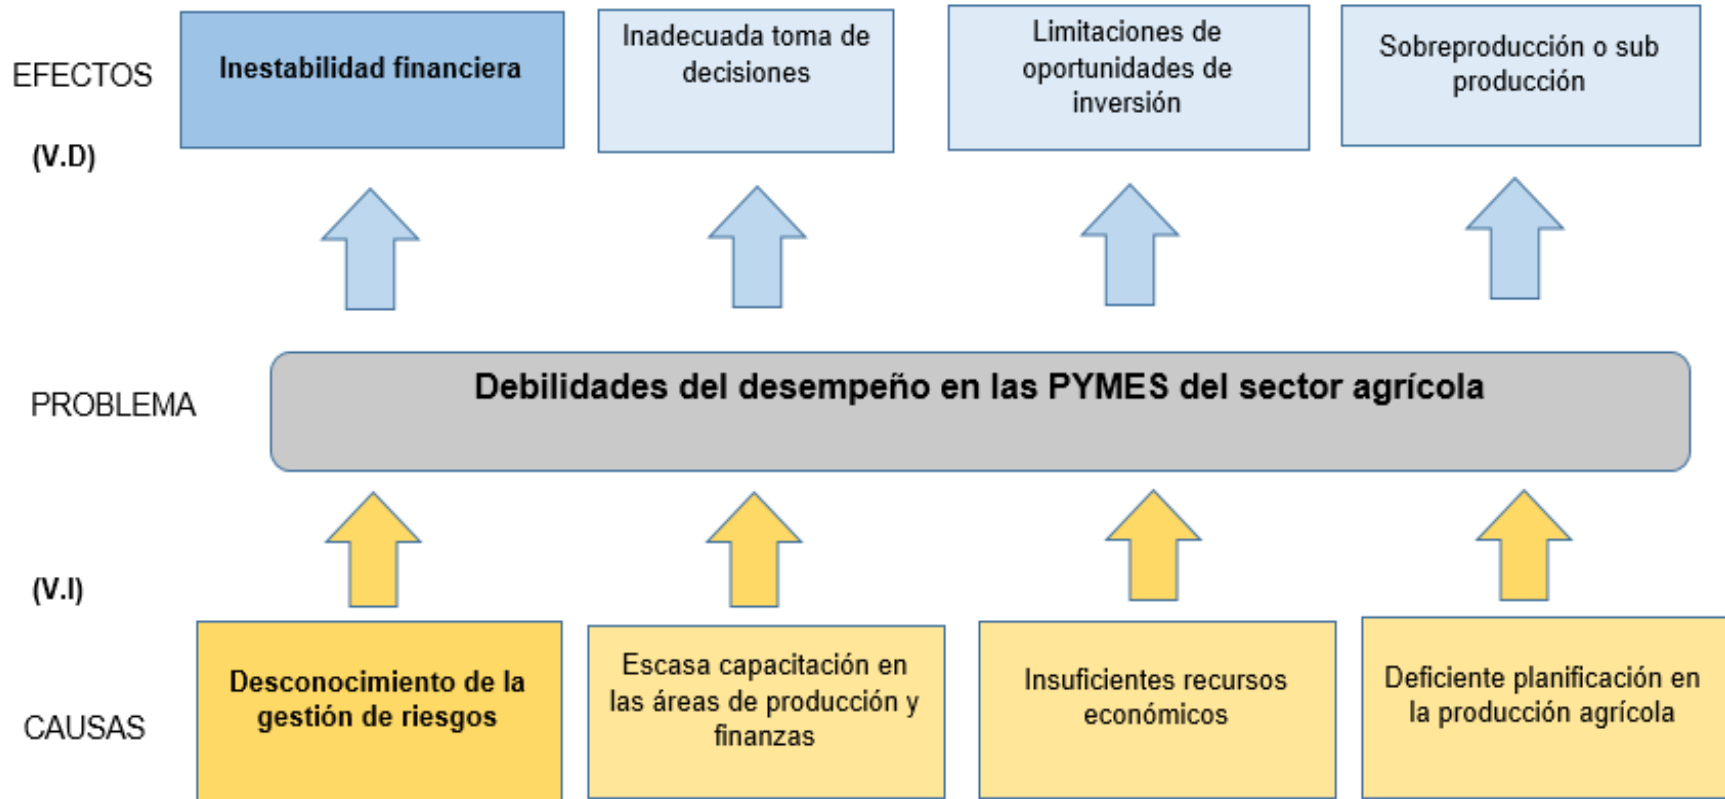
EFECTOS

(V.D)

Inestabilidad financiera

Inadecuada toma de decisiones

Limitaciones de oportunidades de inversión

Sobreproducción o sub producción

PROBLEMA

Debilidades del desempeño en las PYMES del sector agrícola

(V.I)

CAUSAS

Desconocimiento de la gestión de riesgos

Escasa capacitación en las áreas de producción y finanzas

Insuficientes recursos económicos

Deficiente planificación en la producción agrícola